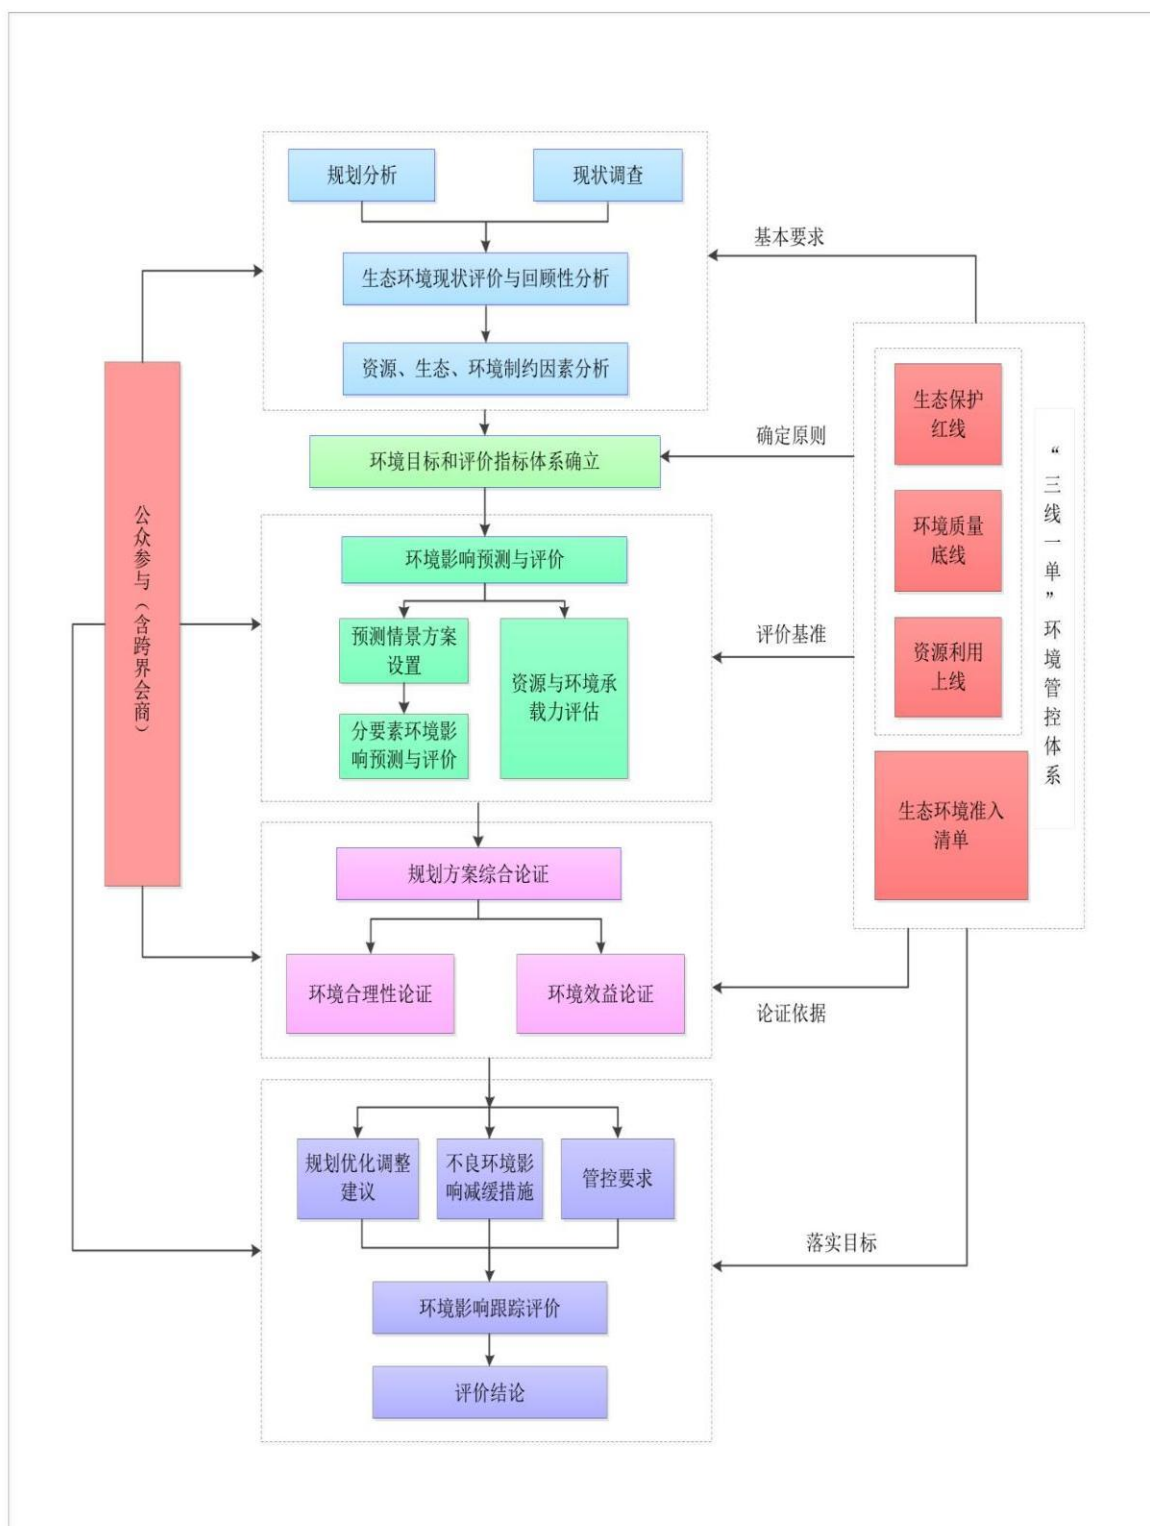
规划分析

现状调查

生态环境现状评价与回顾性分析

资源、生态、环境制约因素分析

基本要求

公众参与（含跨界会商）

环境目标和评价指标体系确立

确定原则

生态保护红线

环境质量底线

资源利用上线

“三线一单”环境管控体系

生态环境准入清单

环境影响预测与评价

预测情景方案设置

分要素环境影响预测与评价

资源与环境承载力评估

评价基准

规划方案综合论证

环境合理性论证

环境效益论证

论证依据

规划优化调整建议

不良环境影响减缓措施

管控要求

落实目标

环境影响跟踪评价

评价结论